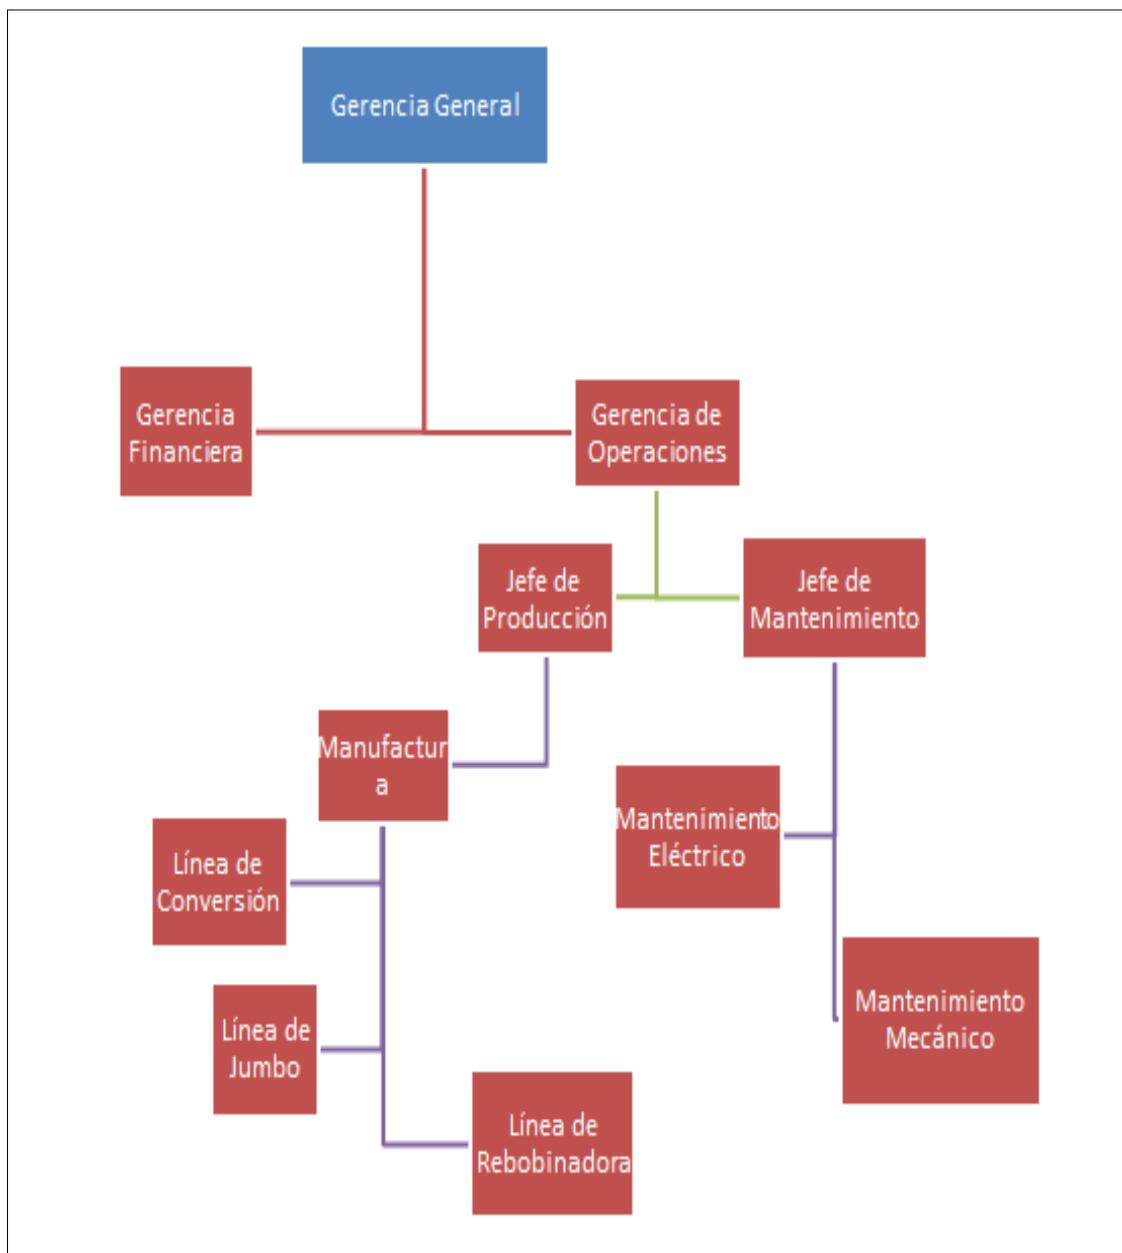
Gerencia General

Gerencia Financiera

Gerencia de Operaciones

Jefe de Producción

Jefe de Mantenimiento

Manufactura

Mantenimiento Eléctrico

Línea de Conversión

Línea de Jumbo

Línea de Rebobinadora

Mantenimiento Mecánico